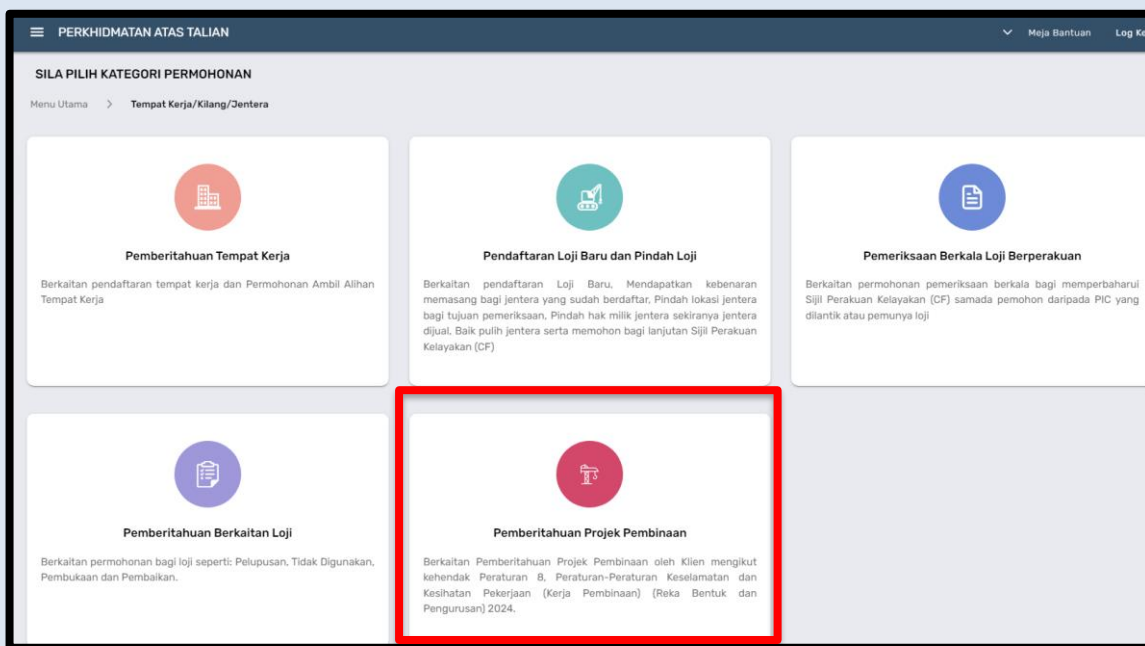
PERKHIDMATAN ATAS TALIAN

Meja Bantuan Log Ke

SILA PILIH KATEGORI PERMOHONAN

Menu Utama > Tempat Kerja/Kilang/Jentera

Pemberitahuan Tempat Kerja

Berkaitan pendaftaran tempat kerja dan Permohonan Ambil Alihan Tempat Kerja

Pendaftaran Loji Baru dan Pindah Loji

Berkaitan pendaftaran Loji Baru, Mendapatkan kebenaran memasang bagi jentera yang sudah berdaftar, Pindah lokasi jentera bagi tujuan pemeriksaan, Pindah hak milik jentera sekiranya jentera dijual, Baik pulih jentera serta memohon bagi lanjutan Sijil Perakuan Kelayakan (CF)

Pemeriksaan Berkala Loji Berperakuan

Berkaitan permohonan pemeriksaan berkala bagi memperbaharui Sijil Perakuan Kelayakan (CF) samada pemohon daripada PIC yang dilantik atau pemunya loji

Pemberitahuan Berkaitan Loji

Berkaitan permohonan bagi loji seperti: Pelupusan, Tidak Digunakan, Pembukaan dan Pembaikan.

Pemberitahuan Projek Pembinaan

Berkaitan Pemberitahuan Projek Pembinaan oleh Klien mengikut kehendak Peraturan 8, Peraturan-Peraturan Keselamatan dan Kesihatan Pekerjaan (Kerja Pembinaan) (Reka Bentuk dan Pengurusan) 2024.